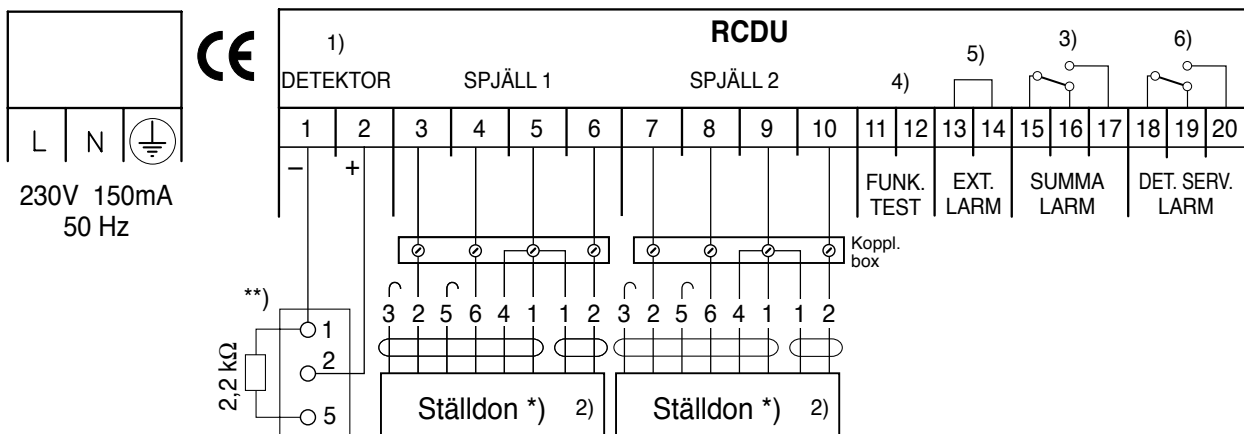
CE

L N

230V 150mA
50 Hz

RCDU

1)
DETEKTOR SPJÄLL 1 SPJÄLL 2

4) 5) 3) 6)

1 2 3 4 5 6 7 8 9 10 11 12 13 14 15 16 17 18 19 20

– +

FUNK. TEST

EXT. LARM

SUMMA LARM

DET. SERV. LARM

Koppl. box

**)

1
2
5

2,2 kΩ

3 2 5 6 4 1 1 2 3 2 5 6 4 1 1 2

Ställdon *) 2)

Ställdon *) 2)